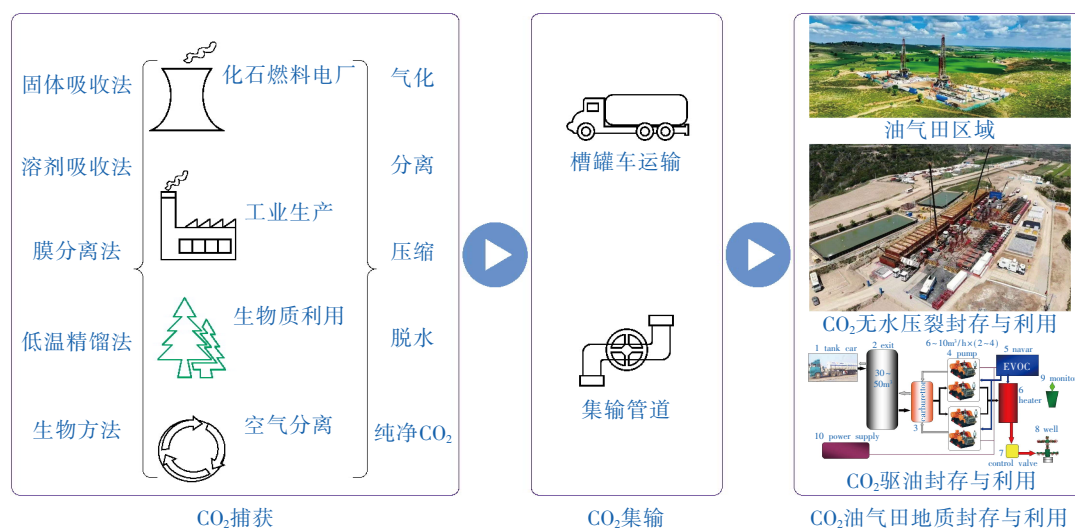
固体吸收法

溶剂吸收法

膜分离法

低温精馏法

生物方法

化石燃料电厂

工业生产

生物质利用

空气分离

气化

分离

压缩

脱水

纯净$CO_2$

$CO_2$捕获

槽罐车运输

集输管道

$CO_2$集输

油气田区域

$CO_2$无水压裂封存与利用

1 tank car

2 exit

30~50m³

6~10m³/h×(2~4)

4 pump

5 navar

EVOC

9 monito

6 heater

3

10 power supply

7 control valve

8 well

$CO_2$驱油封存与利用

$CO_2$油气田地质封存与利用